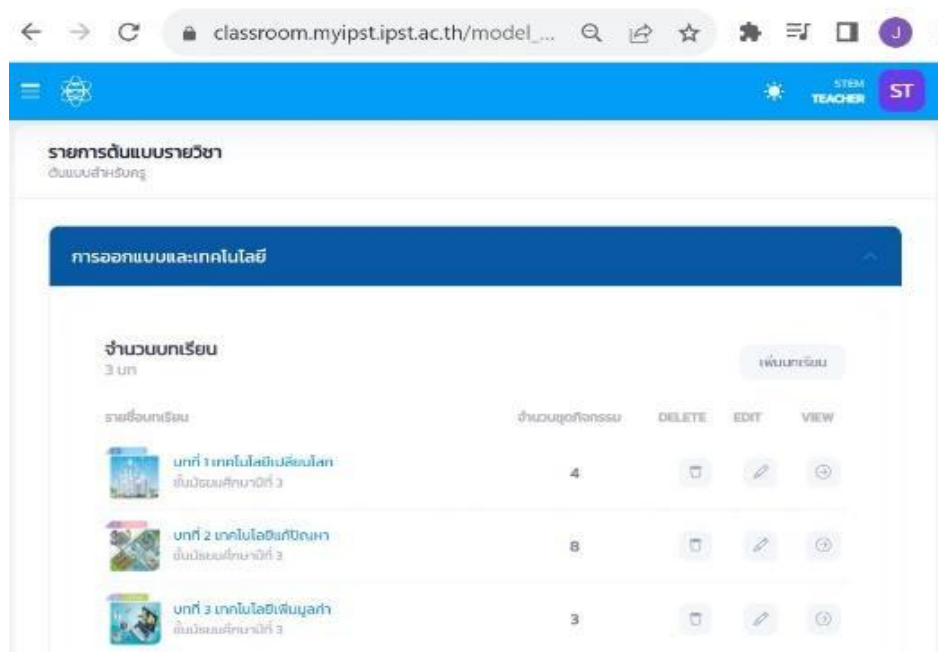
classroom.myipst.ipst.ac.th/model_...

J

STEM TEACHER

ST

รายการต้นแบบรายวิชา
ต้นแบบสำหรับครู

การออกแบบและเทคโนโลยี

จำนวนบทเรียน
3 บท

เพิ่มบทเรียน

| รายชื่อบทเรียน | จำนวนชุดกิจกรรม | DELETE | EDIT | VIEW |
|---|---|---|---|---|
| บทที่ 1 เทคโนโลยีเปลี่ยนโลก ชั้นมัธยมศึกษาปีที่ 3 | 4 | | | |
| บทที่ 2 เทคโนโลยีแก้ปัญหา ชั้นมัธยมศึกษาปีที่ 3 | 8 | | | |
| บทที่ 3 เทคโนโลยีเพิ่มมูลค่า ชั้นมัธยมศึกษาปีที่ 3 | 3 | | | |